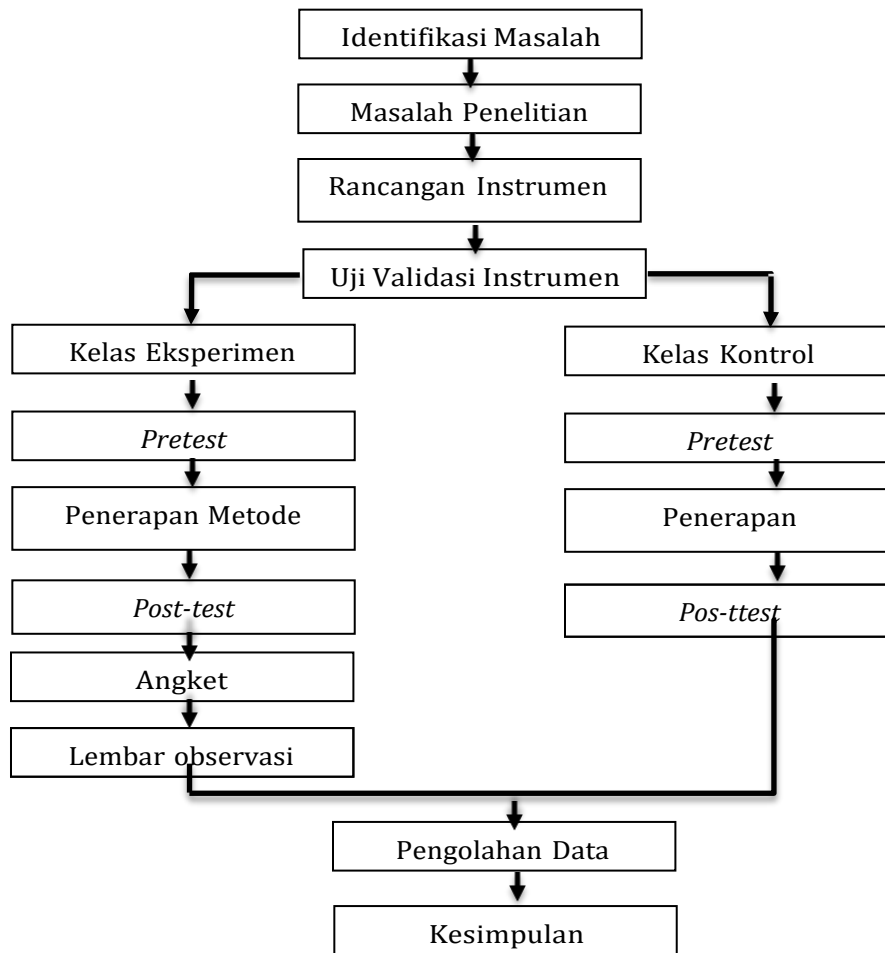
Identifikasi Masalah

Masalah Penelitian

Rancangan Instrumen

Uji Validasi Instrumen

Kelas Eksperimen

*Pretest*

Penerapan Metode

*Post-test*

Angket

Lembar observasi

Kelas Kontrol

*Pretest*

Penerapan

*Pos-ttest*

Pengolahan Data

Kesimpulan